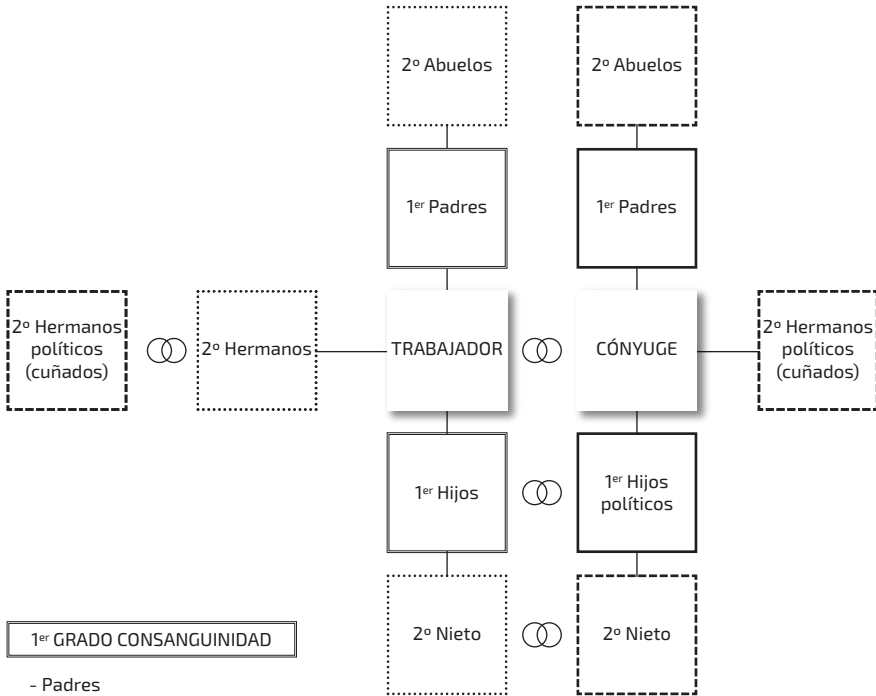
2º Abuelos

2º Abuelos

1$^{er}$ Padres

1$^{er}$ Padres

2º Hermanos políticos (cuñados)

2º Hermanos

TRABAJADOR

CÓNYUGE

2º Hermanos políticos (cuñados)

1$^{er}$ Hijos

1$^{er}$ Hijos políticos

2º Nieto

2º Nieto

1$^{er}$ GRADO CONSANGUINIDAD

- Padres